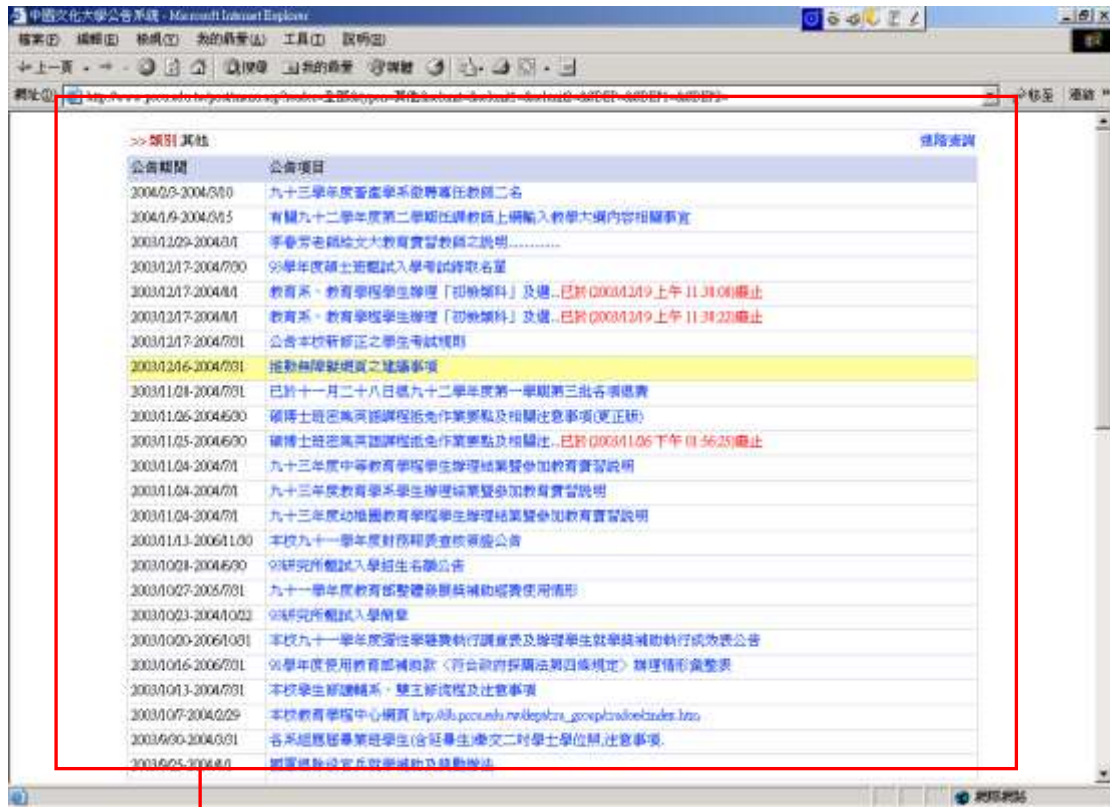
中國文化大學公告系統 - Microsoft Internet Explorer

檔案(F) 編輯(E) 檢視(V) 我的最愛(A) 工具(T) 說明(H)

上一頁 搜尋 我的最愛 媒體

網址(D) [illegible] 移至 連結

>> 類別 其他 進階查詢

| 公告期間 | 公告項目 |
|---|---|
| 2004/2/3-2004/3/10 | 九十三學年度審查學系徵聘專任教師二名 |
| 2004/1/9-2004/3/15 | 有關九十二學年度第二學期任課教師上網輸入教學大綱內容相關事宜 |
| 2003/12/29-2004/3/1 | 李春芳老師給文大教育實習教師之說明………… |
| 2003/12/17-2004/7/30 | 93學年度碩士班甄試入學考試錄取名單 |
| 2003/12/17-2004/8/1 | 教育系、教育學程學生辦理「初檢類科」及選...已於(2003/12/19 上午 11:38:08)截止 |
| 2003/12/17-2004/8/1 | 教育系、教育學程學生辦理「初檢類科」及選...已於(2003/12/19 上午 11:38:22)截止 |
| 2003/12/17-2004/7/31 | 公告本校新修正之學生考試規則 |
| 2003/12/16-2004/7/31 | 推動無障礙網頁之建議事項 |
| 2003/11/28-2004/7/31 | 已於十一月二十八日繳九十二學年度第一學期第三批各項退費 |
| 2003/11/26-2004/6/30 | 碩博士班密集英語課程抵免作業要點及相關注意事項(更正版) |
| 2003/11/25-2004/6/30 | 碩博士班密集英語課程抵免作業要點及相關注...已於(2003/11/26 下午 01:56:25)截止 |
| 2003/11/24-2004/7/1 | 九十三年度中等教育學程學生辦理結業暨參加教育實習說明 |
| 2003/11/24-2004/7/1 | 九十三年度教育學系學生辦理結業暨參加教育實習說明 |
| 2003/11/24-2004/7/1 | 九十三年度幼稚園教育學程學生辦理結業暨參加教育實習說明 |
| 2003/11/13-2006/11/30 | 本校九十一學年度財務稽查查核結果公告 |
| 2003/10/28-2004/6/30 | 93研究所甄試入學招生名額公告 |
| 2003/10/27-2005/7/31 | 九十一學年度教育部整體發展獎補助經費使用情形 |
| 2003/10/23-2004/10/22 | 93研究所甄試入學簡章 |
| 2003/10/20-2006/10/31 | 本校九十一學年度運用學雜費執行調查表及辦理學生就學獎補助執行成效表公告 |
| 2003/10/16-2006/7/31 | 91學年度使用教育部補助款〈符合政府採購法第四條規定〉辦理情形彙整表 |
| 2003/10/13-2004/7/31 | 本校學生修讀輔系、雙主修流程及注意事項 |
| 2003/10/7-2004/2/29 | 本校教育學程中心網頁 http://lib.pccu.edu.tw/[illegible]/index.htm |
| 2003/9/30-2004/3/31 | 各系組應屆畢業班學生(含延畢生)修文二時學士學位照,注意事項. |
| 2003/9/25-2004/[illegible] | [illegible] |

網際網路